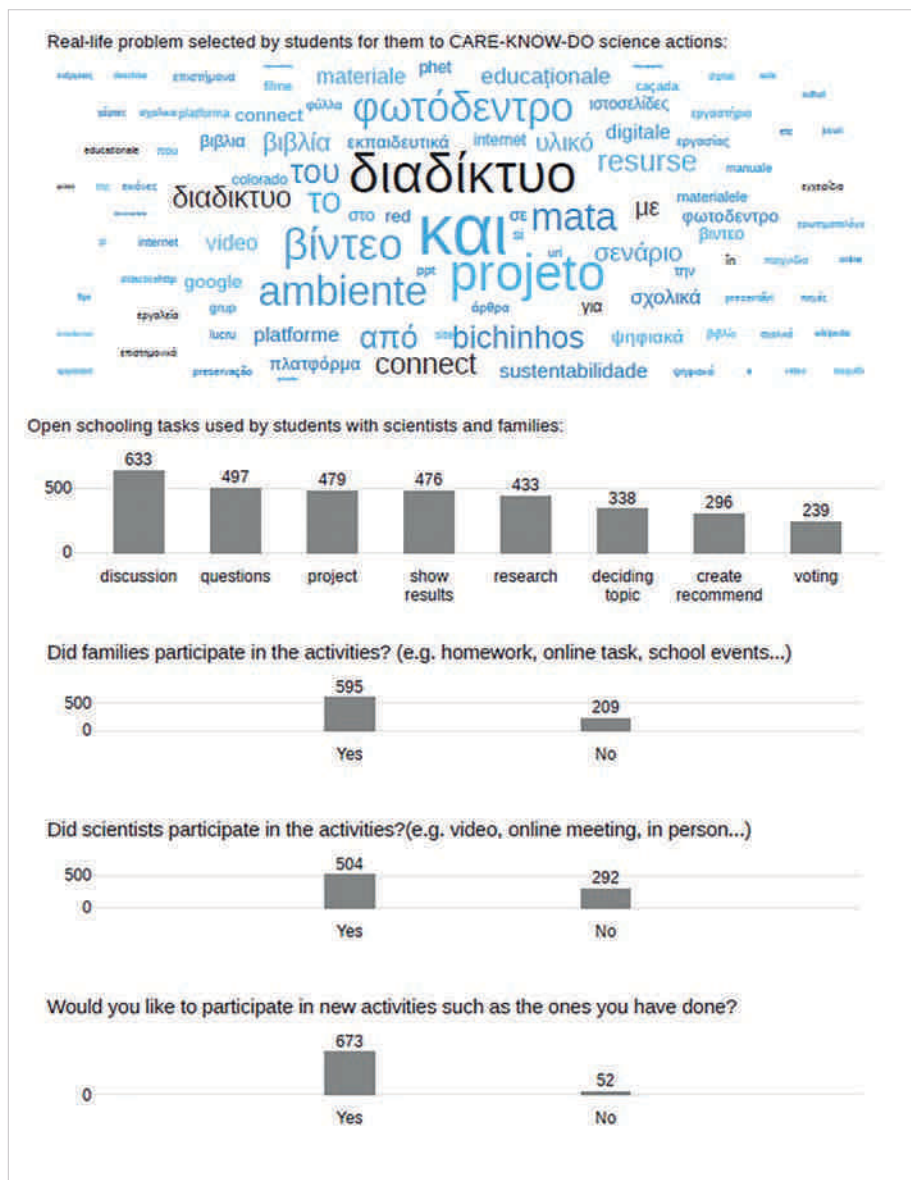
Real-life problem selected by students for them to CARE-KNOW-DO science actions:

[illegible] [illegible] επιστήμονα filme materiale phet educaționale caçada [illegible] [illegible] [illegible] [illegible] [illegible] connect φύλλα φωτόδεντρο ιστοσελίδες εργαστήριο βιβλια βιβλία εκπαιδευτικά internet υλικό digitale εργασίας educationale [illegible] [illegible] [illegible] colorado του διαδίκτυο resurse manuale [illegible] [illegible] διαδικτυο το materialele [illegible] στο red σε mata με φωτοδεντρο si βιντεο video βίντεο και internet google ppt url σενάριο την in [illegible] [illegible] ambiente projeto άρθρα για σχολικά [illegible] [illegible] εργαλεία grup lucru platforme από bichinhos ψηφιακά βιβλίο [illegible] wikipedia επιστημονικά preservação πλατφόρμα connect sustentabilidade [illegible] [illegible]

Open schooling tasks used by students with scientists and families:

| discussion | questions | project | show results | research | deciding topic | create recommend | voting |
|---|---|---|---|---|---|---|---|
| 633 | 497 | 479 | 476 | 433 | 338 | 296 | 239 |

500
0

Did families participate in the activities? (e.g. homework, online task, school events...)

500
0
595 Yes
209 No

Did scientists participate in the activities?(e.g. video, online meeting, in person...)

500
0
504 Yes
292 No

Would you like to participate in new activities such as the ones you have done?

0
673 Yes
52 No